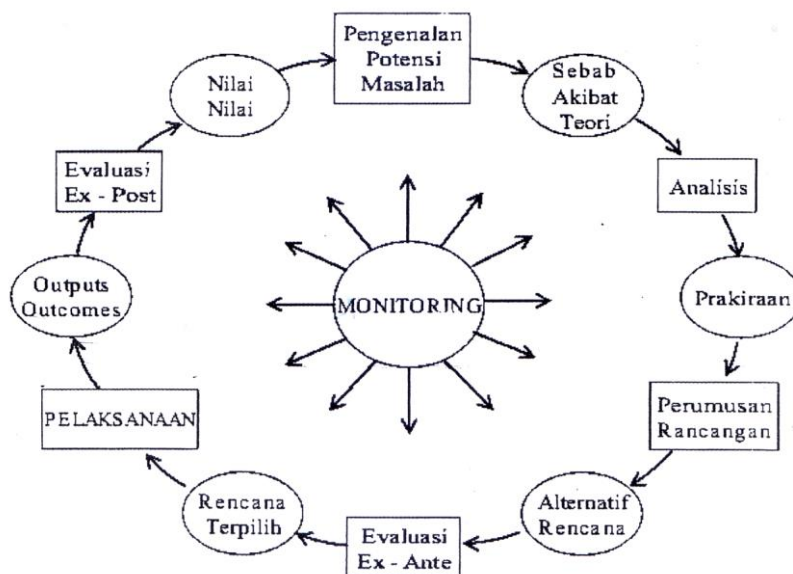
Pengenalan Potensi Masalah

Sebab Akibat Teori

Analisis

Prakiraan

Perumusan Rancangan

Alternatif Rencana

Evaluasi Ex - Ante

Rencana Terpilih

PELAKSANAAN

Outputs Outcomes

Evaluasi Ex - Post

Nilai Nilai

MONITORING